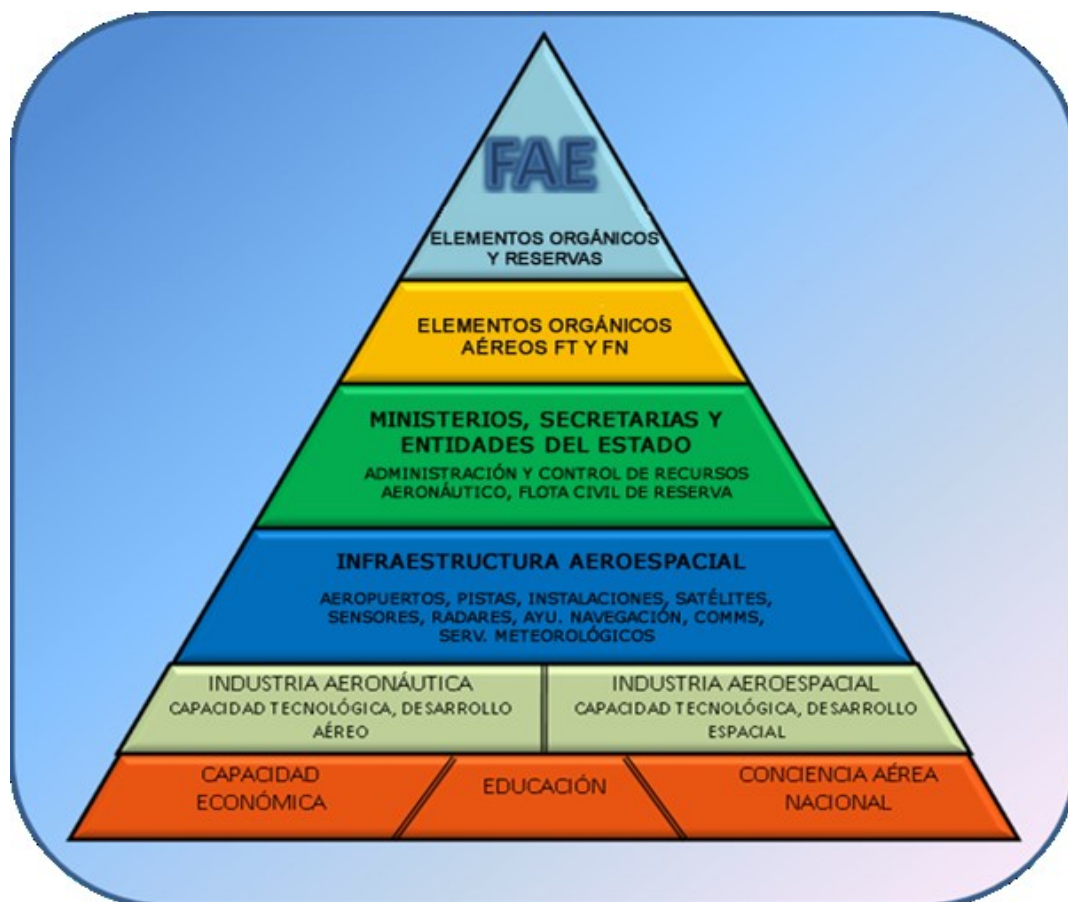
FAE

ELEMENTOS ORGÁNICOS Y RESERVAS

ELEMENTOS ORGÁNICOS AÉREOS FT Y FN

MINISTERIOS, SECRETARIAS Y ENTIDADES DEL ESTADO

ADMINISTRACIÓN Y CONTROL DE RECURSOS AERONÁUTICO, FLOTA CIVIL DE RESERVA

INFRAESTRUCTURA AEROESPACIAL

AEROPUERTOS, PISTAS, INSTALACIONES, SATÉLITES, SENSORES, RADARES, AYU. NAVEGACIÓN, COMMS, SERV. METEOROLÓGICOS

INDUSTRIA AERONÁUTICA

CAPACIDAD TECNOLÓGICA, DESARROLLO AÉREO

INDUSTRIA AEROESPACIAL

CAPACIDAD TECNOLÓGICA, DESARROLLO ESPACIAL

CAPACIDAD ECONÓMICA

EDUCACIÓN

CONCIENCIA AÉREA NACIONAL